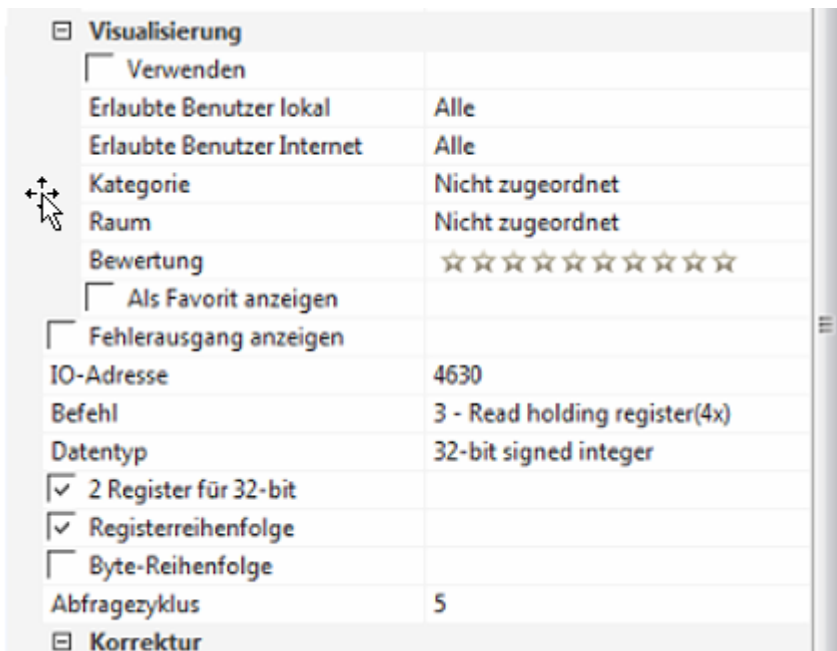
⊟ Visualisierung

| | |
|---|---|
| Verwenden | |
| Erlaubte Benutzer lokal | Alle |
| Erlaubte Benutzer Internet | Alle |
| Kategorie | Nicht zugeordnet |
| Raum | Nicht zugeordnet |
| Bewertung | ☆☆☆☆☆☆☆☆☆☆ |
| Als Favorit anzeigen | |
| Fehlerausgang anzeigen | |
| IO-Adresse | 4630 |
| Befehl | 3 - Read holding register(4x) |
| Datentyp | 32-bit signed integer |
| ☑ 2 Register für 32-bit | |
| ☑ Registerreihenfolge | |
| Byte-Reihenfolge | |
| Abfragezyklus | 5 |

⊟ Korrektur